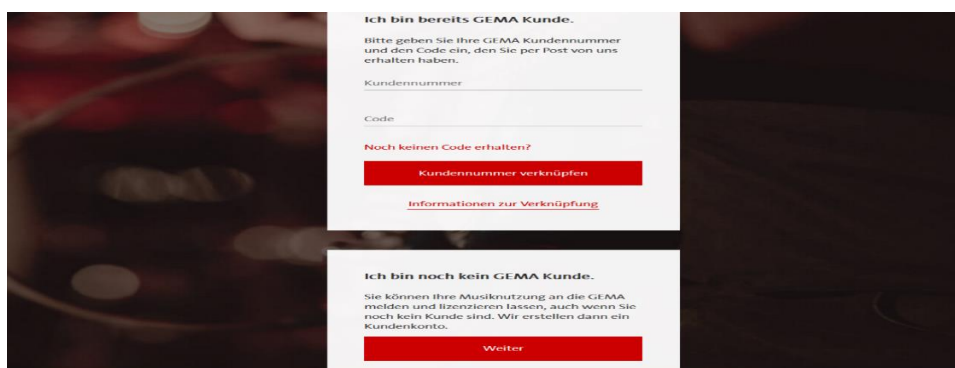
Ich bin bereits GEMA Kunde.

Bitte geben Sie Ihre GEMA Kundennummer und den Code ein, den Sie per Post von uns erhalten haben.

Kundennummer

Code

Noch keinen Code erhalten?

Kundennummer verknüpfen

Informationen zur Verknüpfung

Ich bin noch kein GEMA Kunde.

Sie können Ihre Musiknutzung an die GEMA melden und lizenzieren lassen, auch wenn Sie noch kein Kunde sind. Wir erstellen dann ein Kundenkonto.

Weiter